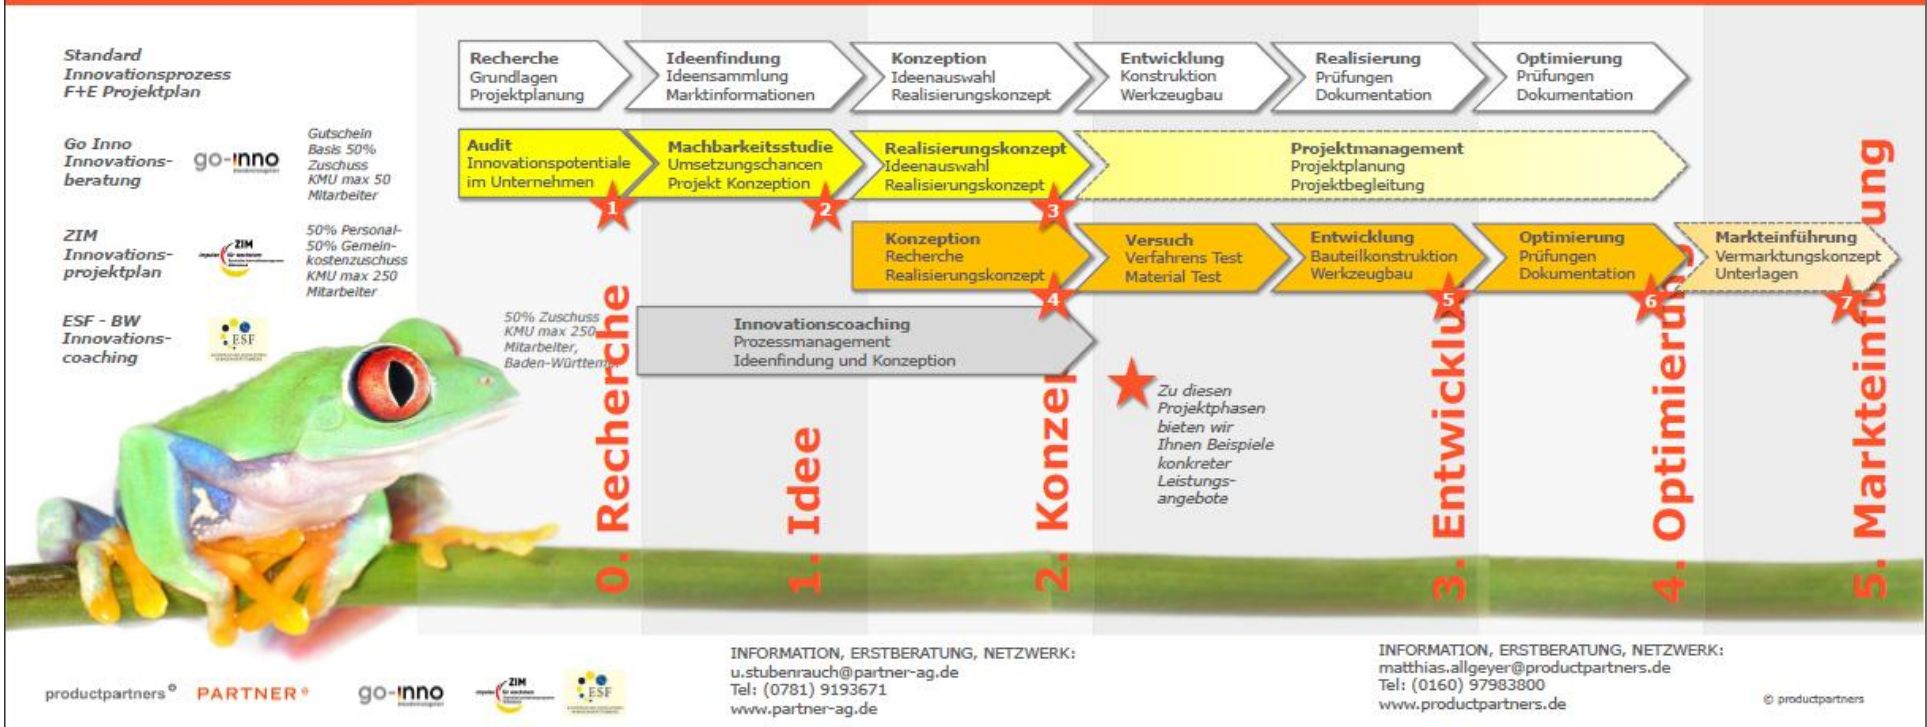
Standard Innovationsprozess F+E Projektplan

Recherche
Grundlagen
Projektplanung

Ideenfindung
Ideensammlung
Marktinformationen

Konzeption
Ideenauswahl
Realisierungskonzept

Entwicklung
Konstruktion
Werkzeugbau

Realisierung
Prüfungen
Dokumentation

Optimierung
Prüfungen
Dokumentation

Go Inno Innovations-beratung

go-inno

Gutschein Basis 50% Zuschuss KMU max 50 Mitarbeiter

Audit
Innovationspotentiale im Unternehmen

Machbarkeitsstudie
Umsetzungschancen
Projekt Konzeption

Realisierungskonzept
Ideenauswahl
Realisierungskonzept

Projektmanagement
Projektplanung
Projektbegleitung

1 2 3

ZIM Innovations-projektplan

ZIM

50% Personal- 50% Gemein-kostenzuschuss KMU max 250 Mitarbeiter

Konzeption
Recherche
Realisierungskonzept

Versuch
Verfahrens Test
Material Test

Entwicklung
Bauteilkonstruktion
Werkzeugbau

Optimierung
Prüfungen
Dokumentation

Markteinführung
Vermarktungskonzept
Unterlagen

4 5 6 7

ESF - BW Innovations-coaching

ESF

50% Zuschuss KMU max 250 Mitarbeiter, Baden-Württem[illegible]

Innovationscoaching
Prozessmanagement
Ideenfindung und Konzeption

Zu diesen Projektphasen bieten wir Ihnen Beispiele konkreter Leistungs-angebote

0. Recherche
1. Idee
2. Konze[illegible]
3. Entwicklu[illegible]
4. Optimieru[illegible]
5. Markteinfü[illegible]ung

productpartners® PARTNER® go-inno ZIM ESF

INFORMATION, ERSTBERATUNG, NETZWERK:
u.stubenrauch@partner-ag.de
Tel: (0781) 9193671
www.partner-ag.de

INFORMATION, ERSTBERATUNG, NETZWERK:
matthias.allgeyer@productpartners.de
Tel: (0160) 97983800
www.productpartners.de

© productpartners